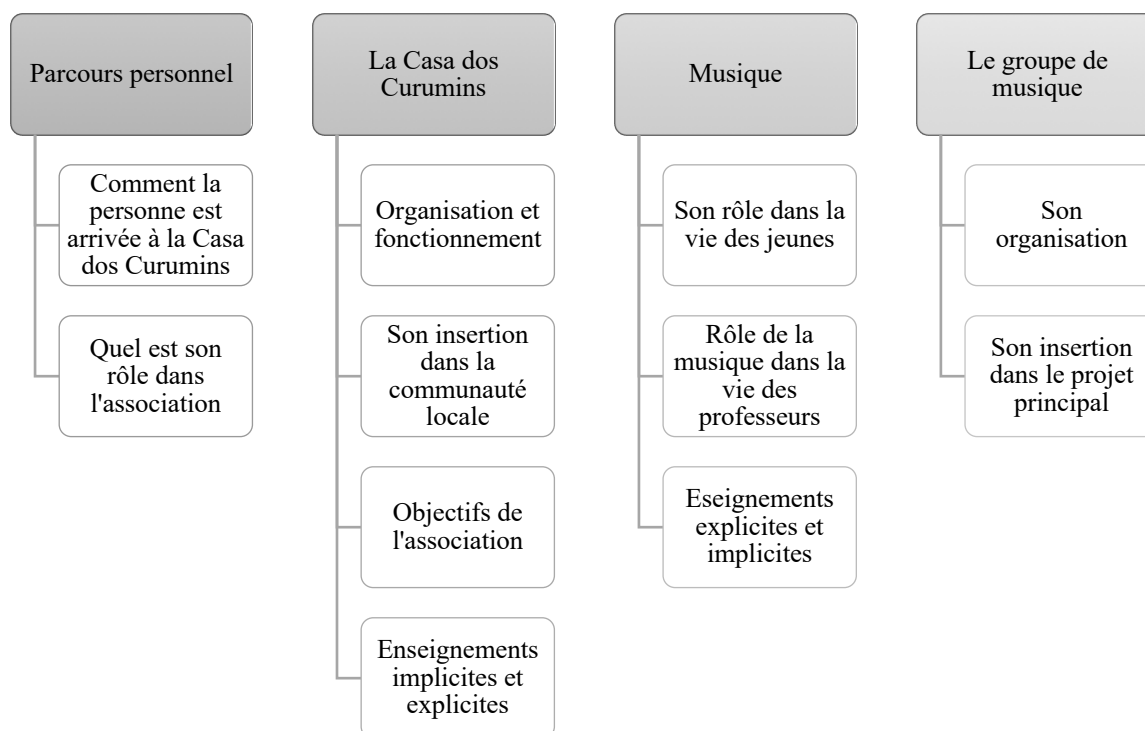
Parcours personnel

Comment la personne est arrivée à la Casa dos Curumins

Quel est son rôle dans l'association

La Casa dos Curumins

Organisation et fonctionnement

Son insertion dans la communauté locale

Objectifs de l'association

Enseignements implicites et explicites

Musique

Son rôle dans la vie des jeunes

Rôle de la musique dans la vie des professeurs

Eseignements explicites et implicites

Le groupe de musique

Son organisation

Son insertion dans le projet principal